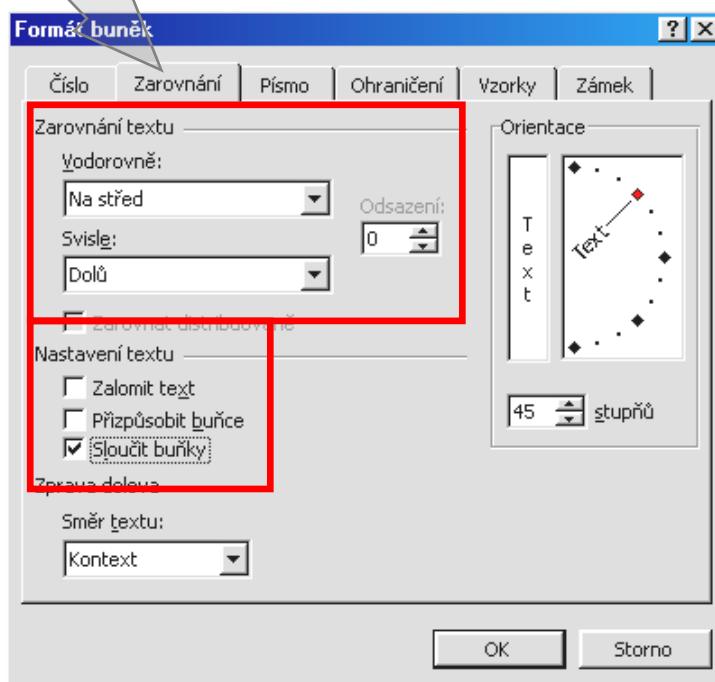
Formát buněk

Číslo
Zarovnání
Písmo
Ohraničení
Vzorky
Zámek

Zarovnání textu
Vodorovně:
Na střed
Odsazení:
0
Svisle:
Dolů
Zarovnat distribuovaně

Orientace
T
e
x
t
Text
45
stupňů

Nastavení textu
Zalomit text
Přizpůsobit buňce
Sloučit buňky

Zprava doleva
Směr textu:
Kontext

OK
Storno